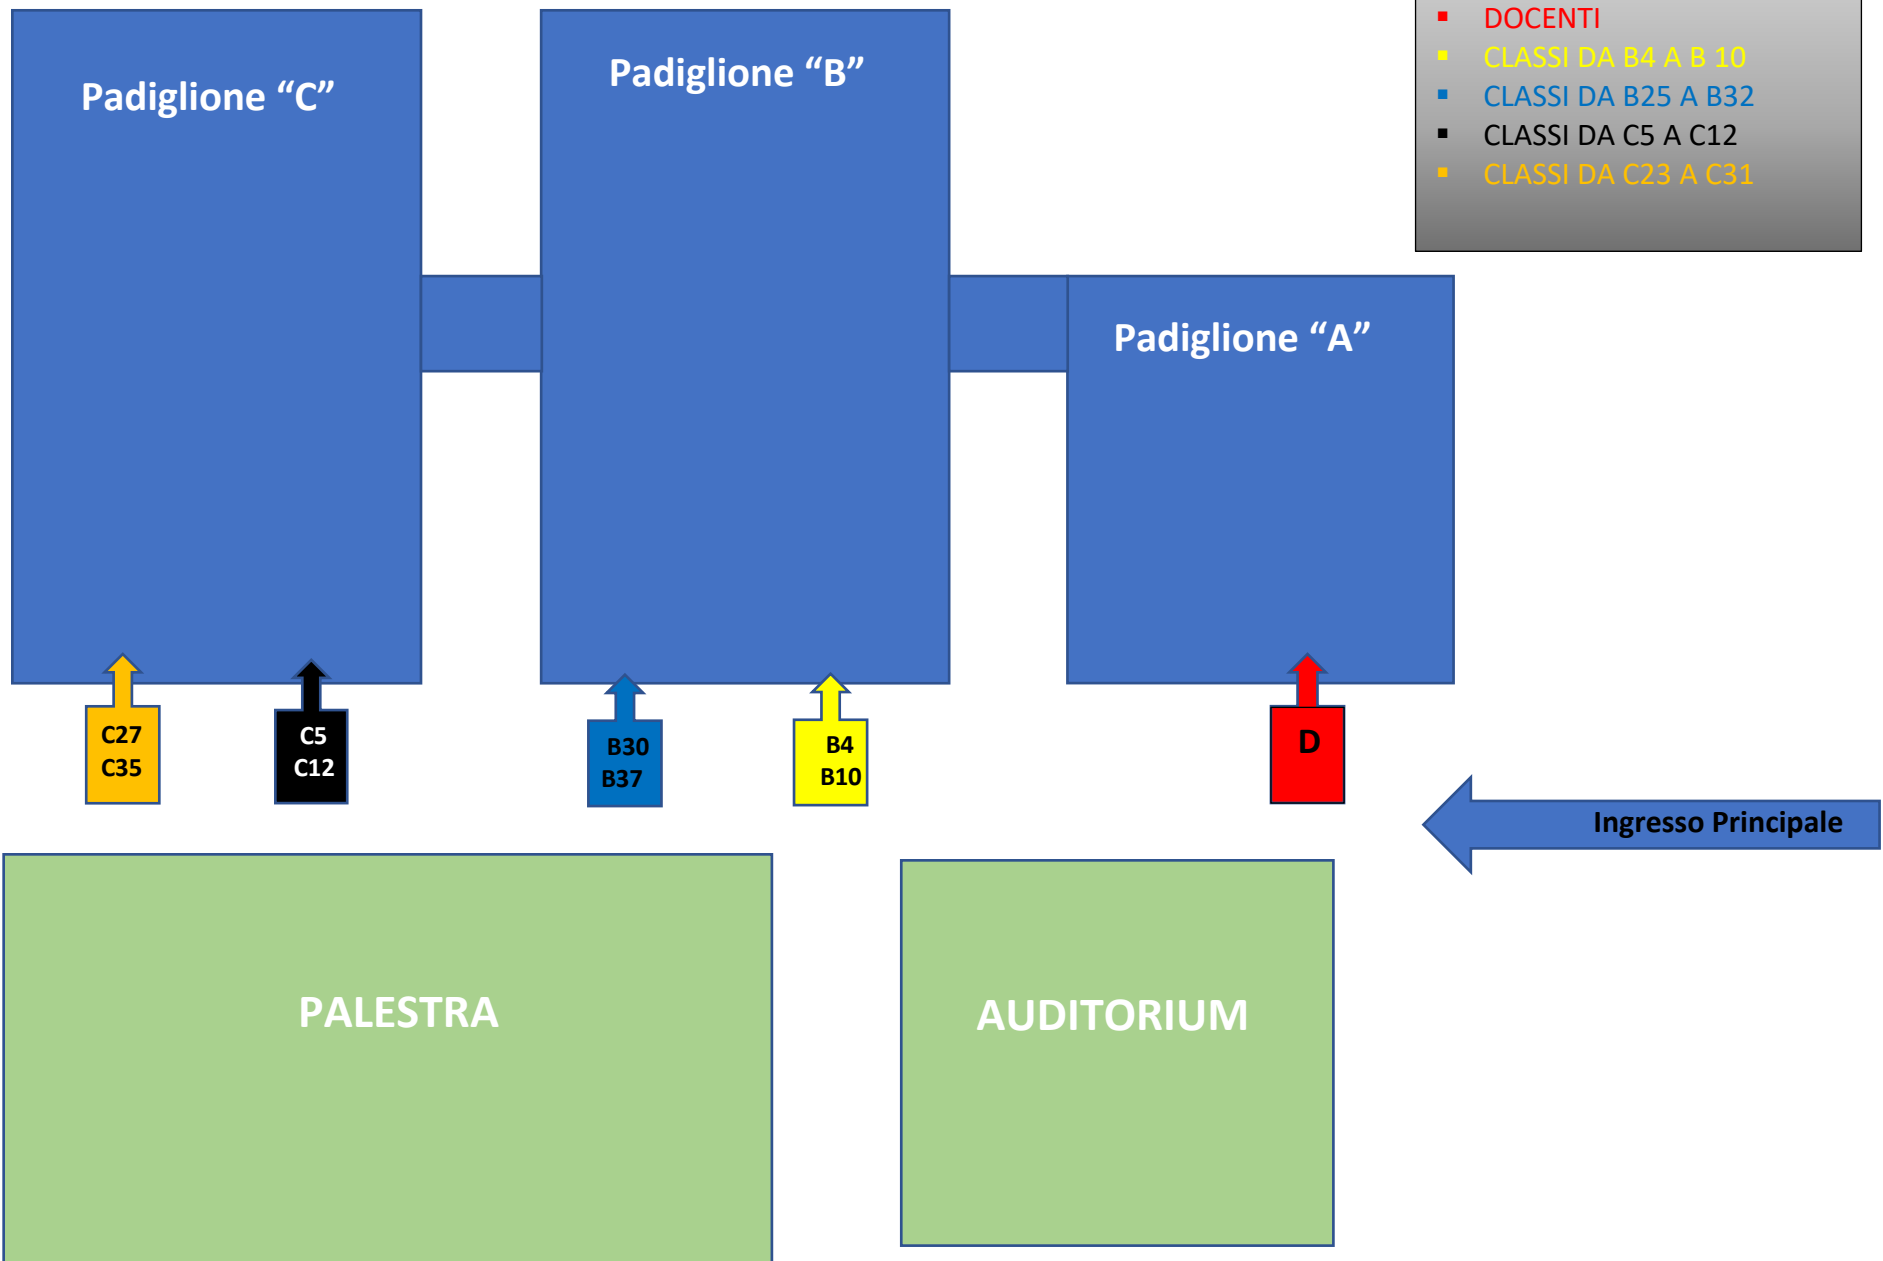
- DOCENTI
- CLASSI DA B4 A B 10
- CLASSI DA B25 A B32
- CLASSI DA C5 A C12
- CLASSI DA C23 A C31

Padiglione “C”

Padiglione “B”

Padiglione “A”

C27
C35

C5
C12

B30
B37

B4
B10

D

Ingresso Principale

PALESTRA

AUDITORIUM